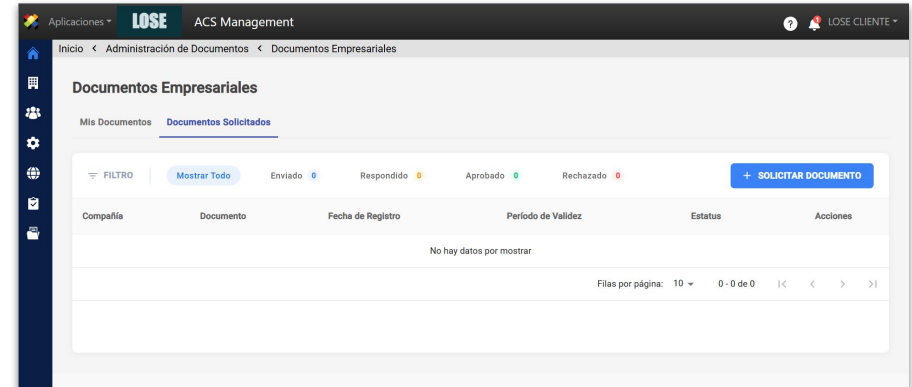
Aplicaciones ▾ LOSE ACS Management

LOSE CLIENTE ▾

Inicio < Administración de Documentos < Documentos Empresariales

Documentos Empresariales

Mis Documentos Documentos Solicitados

FILTRO Mostrar Todo Enviado 0 Respondido 0 Aprobado 0 Rechazado 0

+ SOLICITAR DOCUMENTO

| Compañía | Documento | Fecha de Registro | Período de Validez | Estatus | Acciones |
|---|---|---|---|---|---|
| No hay datos por mostrar | | | | | |

Filas por página: 10 ▾ 0 - 0 de 0